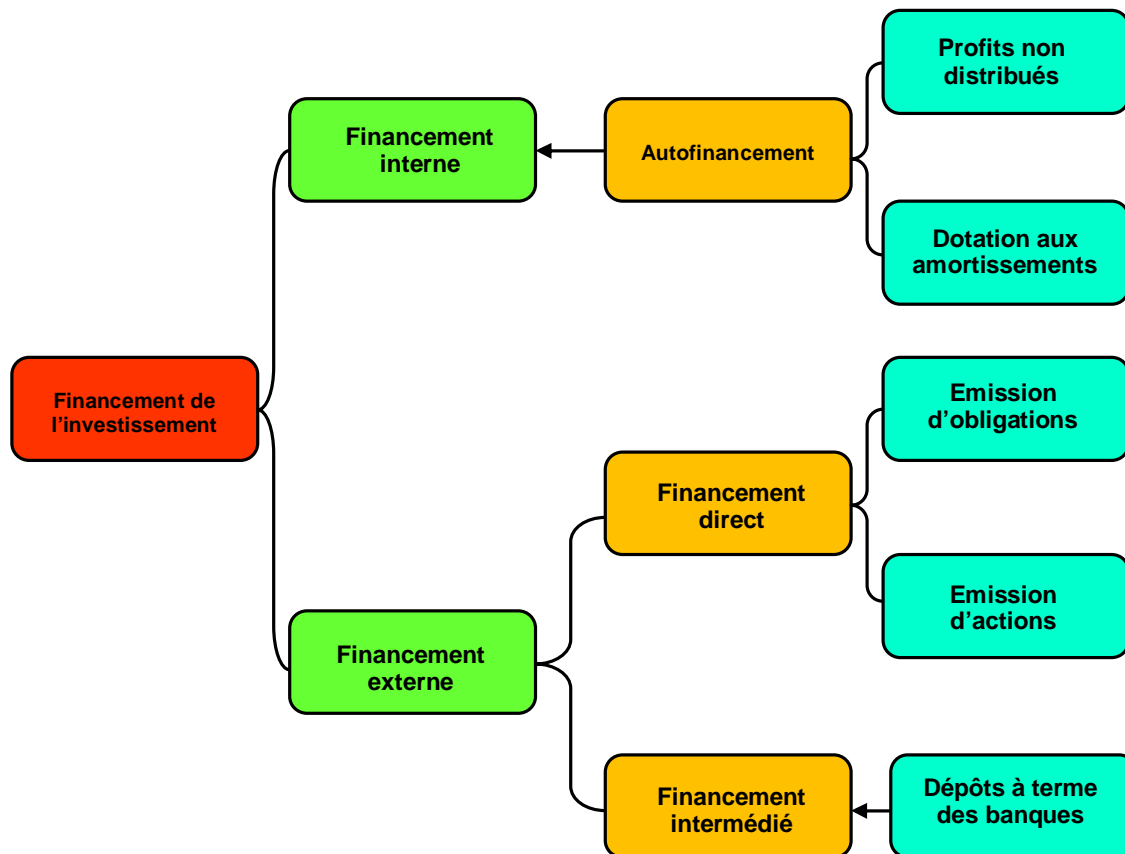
Financement de l'investissement

Financement interne

Autofinancement

Profits non distribués

Dotation aux amortissements

Financement externe

Financement direct

Emission d'obligations

Emission d'actions

Financement intermédié

Dépôts à terme des banques